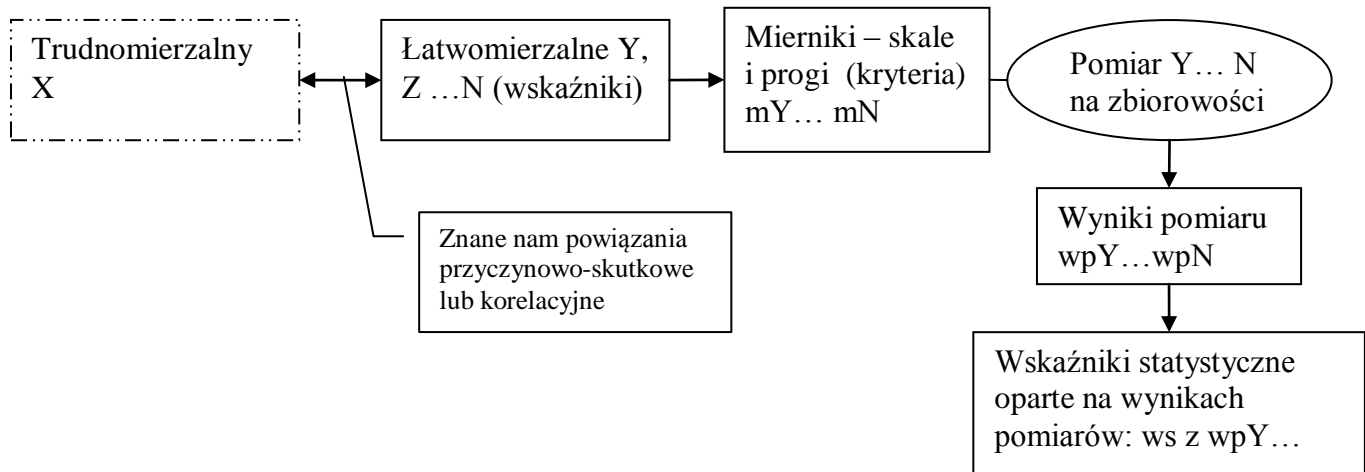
Trudnomierzalny X

Łatwomierzalne Y, Z …N (wskaźniki)

Mierniki – skale i progi (kryteria) mY… mN

Pomiar Y… N na zbiorowości

Znane nam powiązania przyczynowo-skutkowe lub korelacyjne

Wyniki pomiaru wpY…wpN

Wskaźniki statystyczne oparte na wynikach pomiarów: ws z wpY…